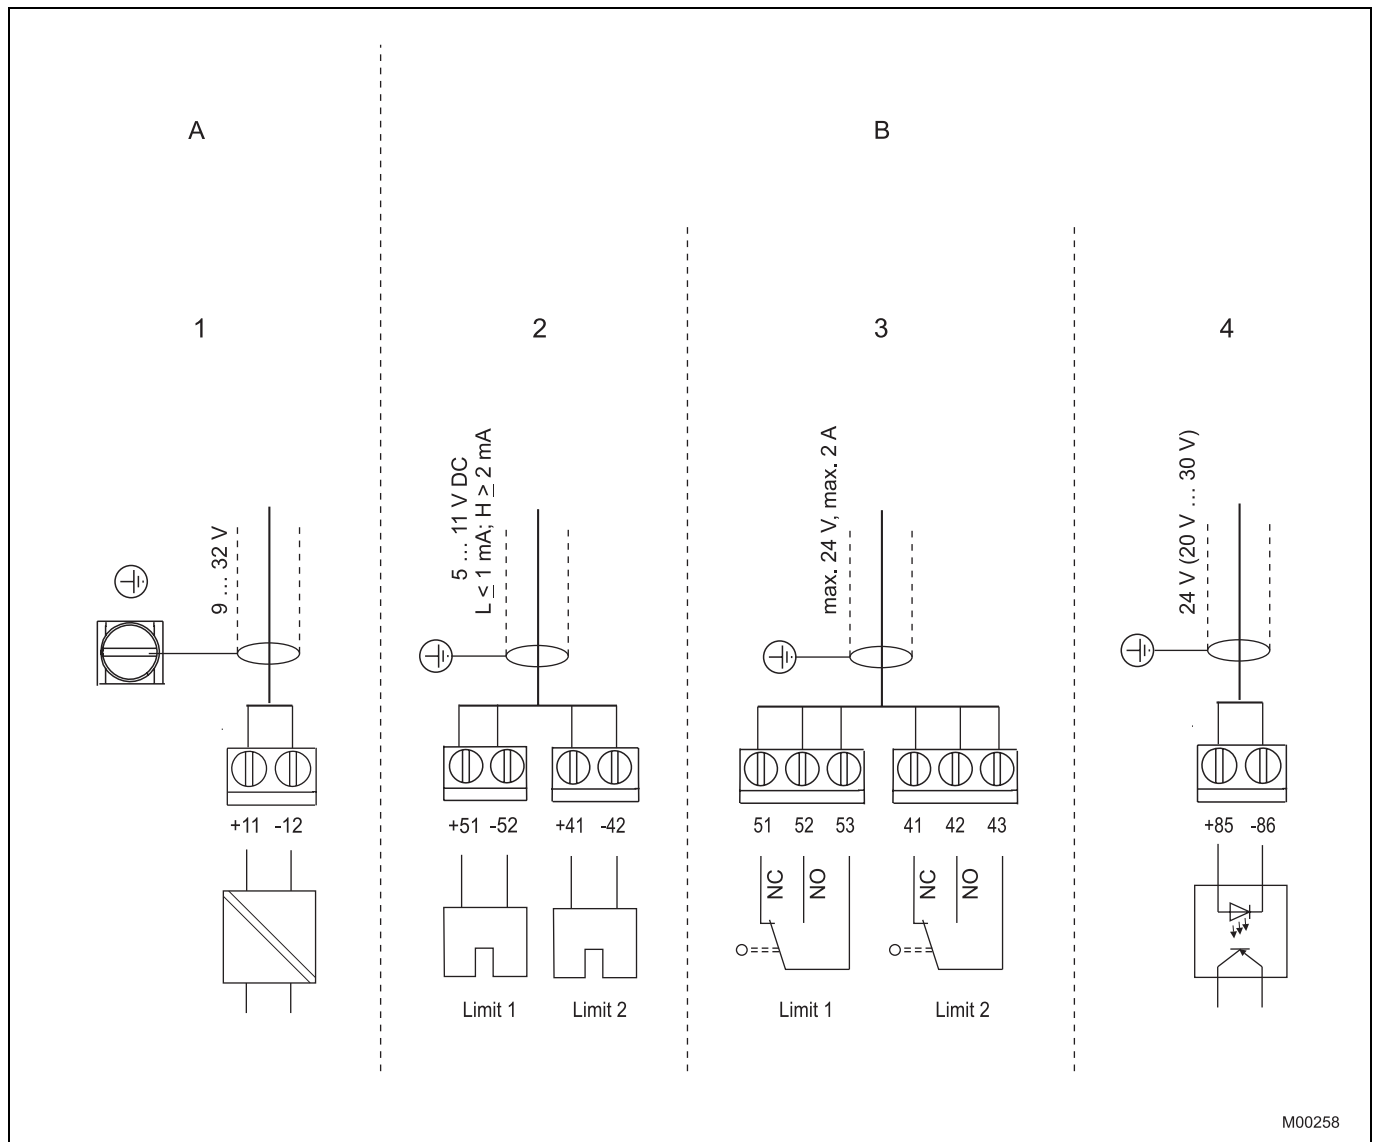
A

B

1

2

3

4

9 … 32 V

+11 -12

5 … 11 V DC
L $\leq$ 1 mA; H $\geq$ 2 mA

+51 -52 +41 -42

Limit 1 Limit 2

max. 24 V, max. 2 A

51 52 53 41 42 43

NC NO NC NO

Limit 1 Limit 2

24 V (20 V … 30 V)

+85 -86

M00258